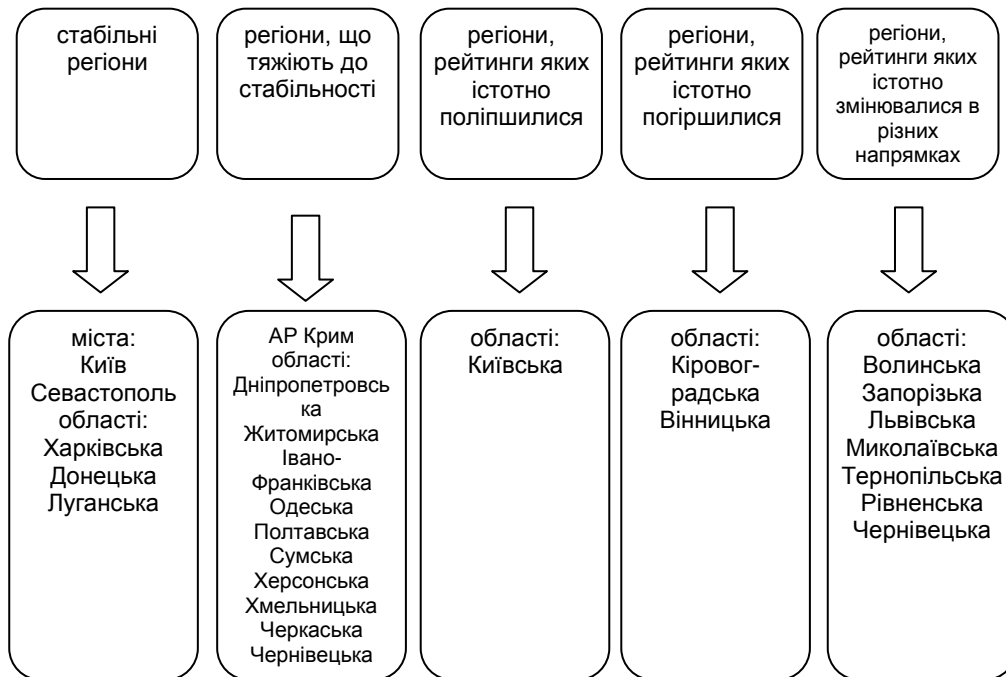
стабільні регіони

регіони, що тяжіють до стабільності

регіони, рейтинги яких істотно поліпшилися

регіони, рейтинги яких істотно погіршилися

регіони, рейтинги яких істотно змінювалися в різних напрямках

міста:
Київ
Севастополь
області:
Харківська
Донецька
Луганська

АР Крим
області:
Дніпропетровська
Житомирська
Івано-Франківська
Одеська
Полтавська
Сумська
Херсонська
Хмельницька
Черкаська
Чернівецька

області:
Київська

області:
Кіровоградська
Вінницька

області:
Волинська
Запорізька
Львівська
Миколаївська
Тернопільська
Рівненська
Чернівецька